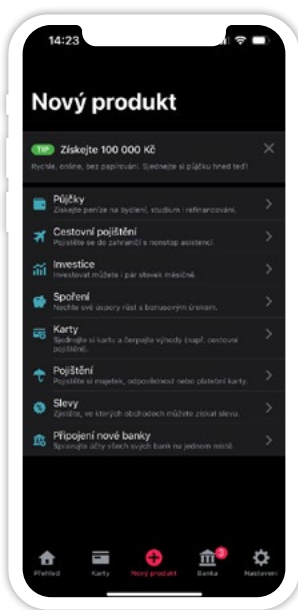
14:23

Nový produkt

TIP Získejte 100 000 Kč
Rychle, online, bez papírování. Sjednejte si půjčku hned teď!

Půjčky
Získejte peníze na bydlení, studium i refinancování.

Cestovní pojištění
Pojistěte se do zahraničí s nonstop asistencí.

Investice
Investovat můžete i pár stovek měsíčně.

Spoření
Nechte své úspory růst s bonusovým úrokem.

Karty
Sjednejte si kartu a čerpejte výhody (např. cestovní pojištění).

Pojištění
Pojistěte si majetek, odpovědnost nebo platební karty.

Slevy
Zjistěte, ve kterých obchodech můžete získat slevu.

Připojení nové banky
Spravujte účty všech svých bank na jednom místě.

Přehled
Karty
Nový produkt
2
Banka
Nastavení